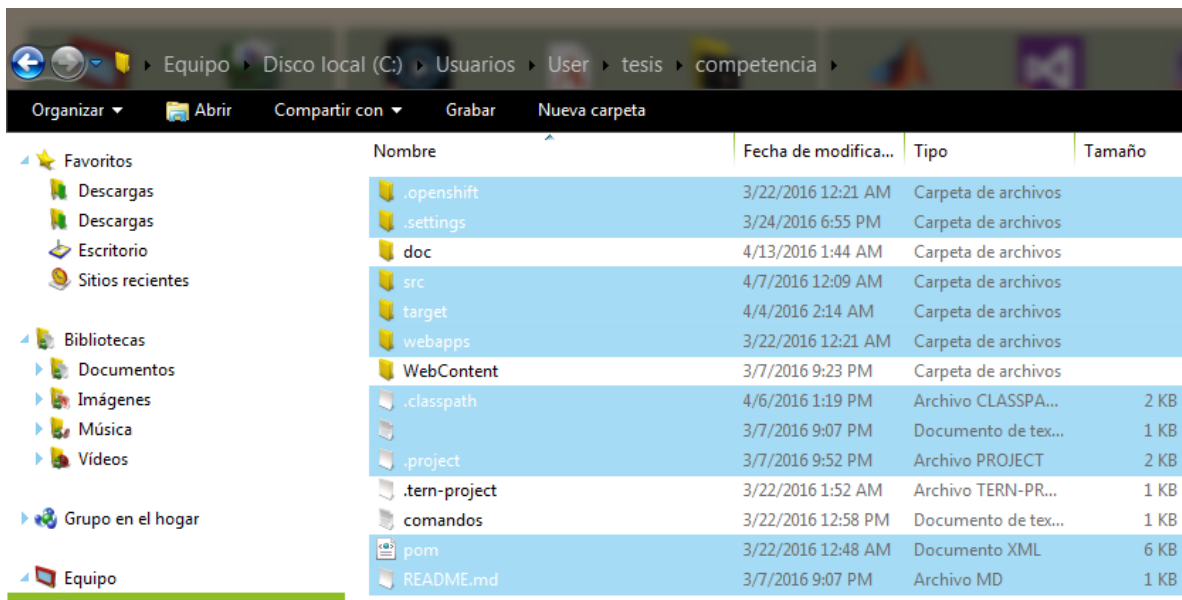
Equipo ▸ Disco local (C:) ▸ Usuarios ▸ User ▸ tesis ▸ competencia ▸

Organizar ▾ Abrir Compartir con ▾ Grabar Nueva carpeta

Favoritos
Descargas
Descargas
Escritorio
Sitios recientes

Bibliotecas
Documentos
Imágenes
Música
Vídeos

Grupo en el hogar

Equipo

| Nombre | Fecha de modifica... | Tipo | Tamaño |
|---|---|---|---|
| .openshift | 3/22/2016 12:21 AM | Carpeta de archivos | |
| .settings | 3/24/2016 6:55 PM | Carpeta de archivos | |
| doc | 4/13/2016 1:44 AM | Carpeta de archivos | |
| src | 4/7/2016 12:09 AM | Carpeta de archivos | |
| target | 4/4/2016 2:14 AM | Carpeta de archivos | |
| webapps | 3/22/2016 12:21 AM | Carpeta de archivos | |
| WebContent | 3/7/2016 9:23 PM | Carpeta de archivos | |
| .classpath | 4/6/2016 1:19 PM | Archivo CLASSPA... | 2 KB |
| | 3/7/2016 9:07 PM | Documento de tex... | 1 KB |
| .project | 3/7/2016 9:52 PM | Archivo PROJECT | 2 KB |
| .tern-project | 3/22/2016 1:52 AM | Archivo TERN-PR... | 1 KB |
| comandos | 3/22/2016 12:58 PM | Documento de tex... | 1 KB |
| pom | 3/22/2016 12:48 AM | Documento XML | 6 KB |
| README.md | 3/7/2016 9:07 PM | Archivo MD | 1 KB |